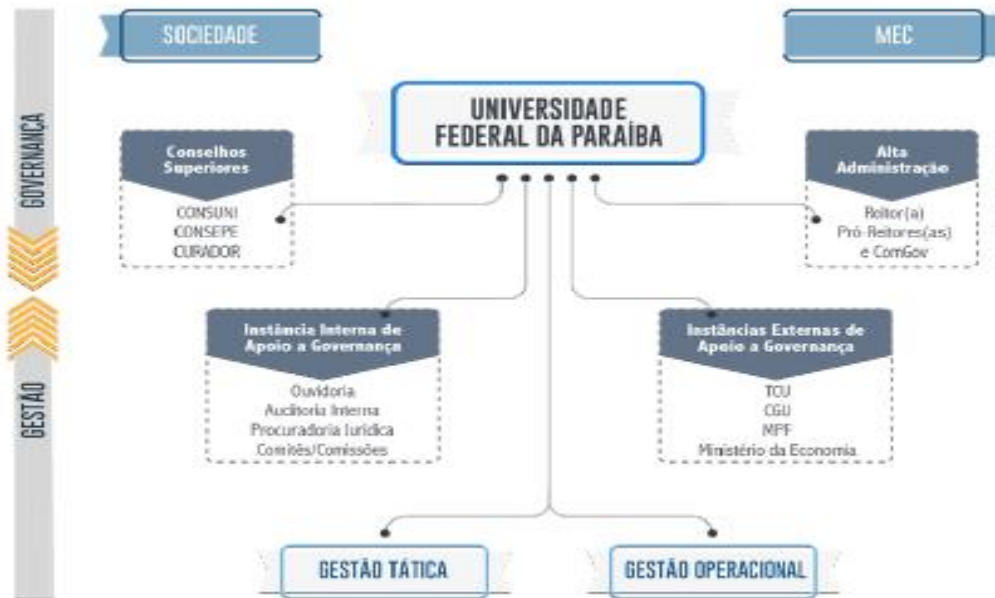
GOVERNANÇA

GESTÃO

SOCIEDADE

MEC

UNIVERSIDADE FEDERAL DA PARAÍBA

Conselhos Superiores

CONSUNI
CONSEPE
CURADOR

Alta Administração

Reitor(a)
Pró-Reitores(as)
e ComGov

Instância Interna de Apoio a Governança

Ouvidoria
Auditoria Interna
Procuradoria Jurídica
Comitês/Comissões

Instâncias Externas de Apoio a Governança

TCU
CGU
MPF
Ministério da Economia

GESTÃO TÁTICA

GESTÃO OPERACIONAL